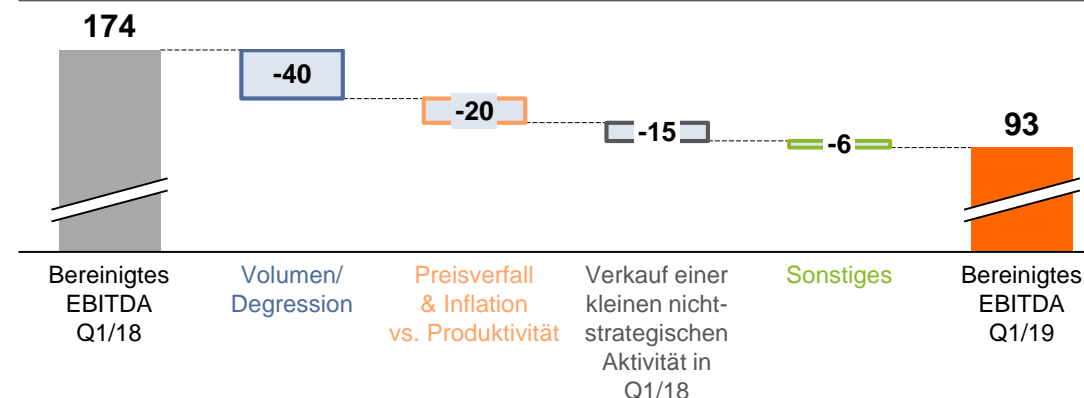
174

-40

-20

-15

-6

93

Bereinigtes EBITDA Q1/18

Volumen/ Degression

Preisverfall & Inflation vs. Produktivität

Verkauf einer kleinen nicht-strategischen Aktivität in Q1/18

Sonstiges

Bereinigtes EBITDA Q1/19